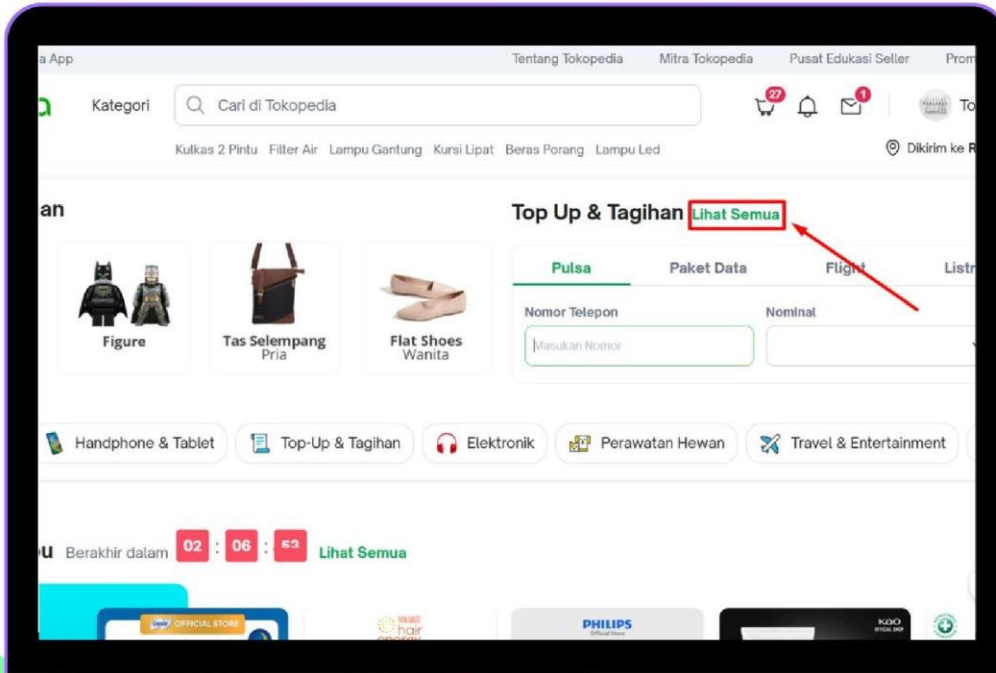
a App Tentang Tokopedia Mitra Tokopedia Pusat Edukasi Seller Prom

a Kategori Cari di Tokopedia 27 1 To

Kulkas 2 Pintu Filter Air Lampu Gantung Kursi Lipat Beras Porang Lampu Led Dikirim ke R

an

Figure

Tas Selempang Pria

Flat Shoes Wanita

Top Up & Tagihan Lihat Semua

Pulsa Paket Data Flight Listr

Nomor Telepon Nominal

Masukan Nomor

Handphone & Tablet Top-Up & Tagihan Elektronik Perawatan Hewan Travel & Entertainment

u Berakhir dalam 02 : 06 : 53 Lihat Semua

OFFICIAL STORE hair PHILIPS Official Store KAO